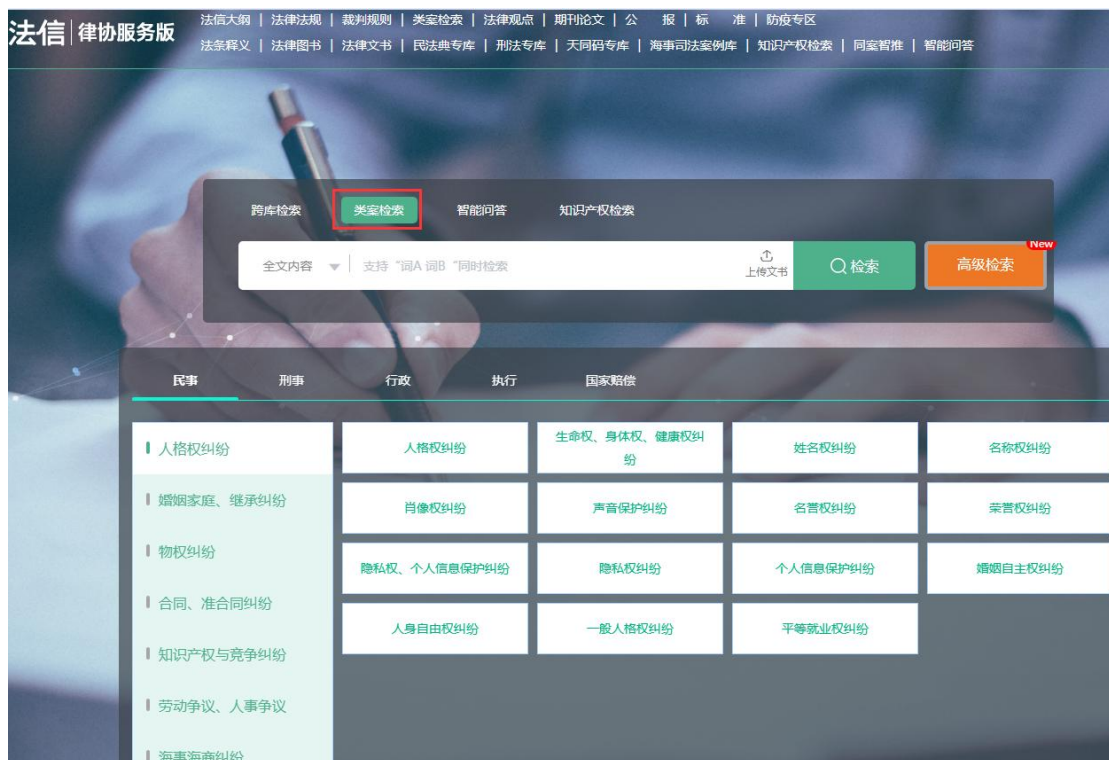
法信 | 律协服务版

法信大纲 | 法律法规 | 裁判规则 | 类案检索 | 法律观点 | 期刊论文 | 公报 | 标准 | 防疫专区
法条释义 | 法律图书 | 法律文书 | 民法典专库 | 刑法专库 | 天同码专库 | 海事司法案例库 | 知识产权检索 | 同案智推 | 智能问答

跨库检索 类案检索 智能问答 知识产权检索

全文内容 支持"词A 词B"同时检索 上传文书 检索 New 高级检索

民事 刑事 行政 执行 国家赔偿

人格权纠纷
婚姻家庭、继承纠纷
物权纠纷
合同、准合同纠纷
知识产权与竞争纠纷
劳动争议、人事争议
海事海商纠纷

| | | | |
|---|---|---|---|
| 人格权纠纷 | 生命权、身体权、健康权纠纷 | 姓名权纠纷 | 名称权纠纷 |
| 肖像权纠纷 | 声音保护纠纷 | 名誉权纠纷 | 荣誉权纠纷 |
| 隐私权、个人信息保护纠纷 | 隐私权纠纷 | 个人信息保护纠纷 | 婚姻自主权纠纷 |
| 人身自由权纠纷 | 一般人格权纠纷 | 平等就业权纠纷 | |